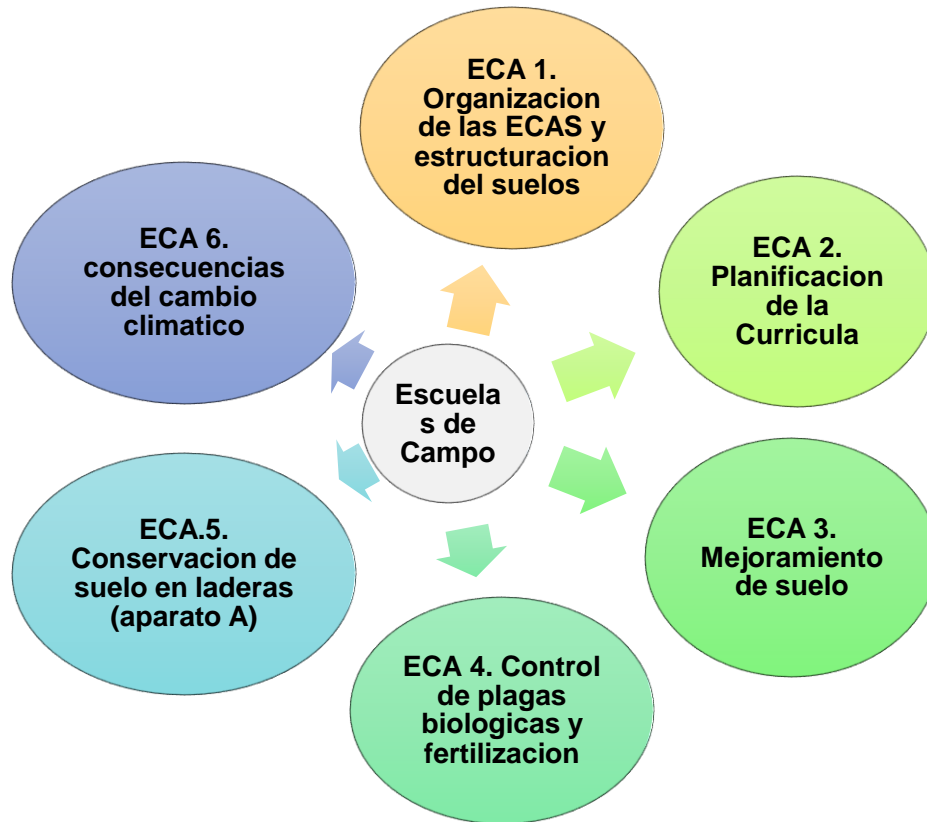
Escuelas de Campo

ECA 1. Organizacion de las ECAS y estructuracion del suelos

ECA 2. Planificacion de la Curricula

ECA 3. Mejoramiento de suelo

ECA 4. Control de plagas biologicas y fertilizacion

ECA.5. Conservacion de suelo en laderas (aparato A)

ECA 6. consecuencias del cambio climatico